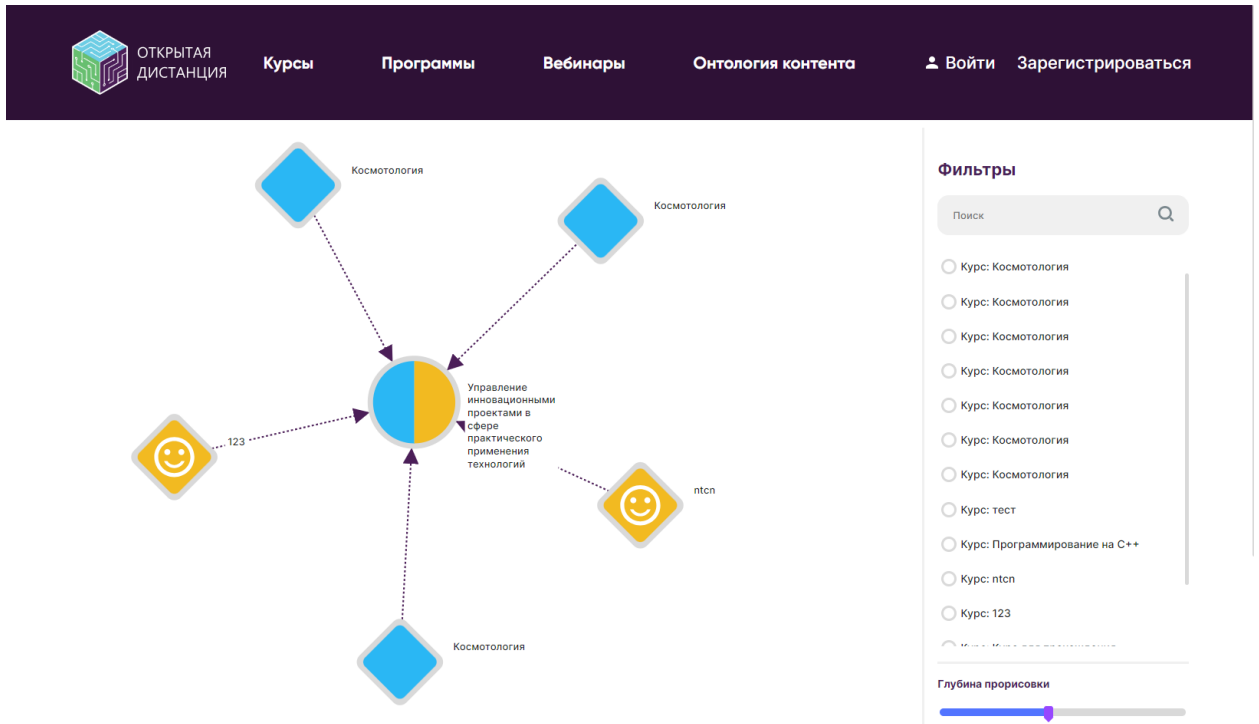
ОТКРЫТАЯ ДИСТАНЦИЯ

Курсы

Программы

Вебинары

Онтология контента

Войти

Зарегистрироваться

Космотология

Космотология

Управление инновационными проектами в сфере практического применения технологий

123

ntcn

Космотология

Фильтры

Поиск

Курс: Космотология

Курс: Космотология

Курс: Космотология

Курс: Космотология

Курс: Космотология

Курс: Космотология

Курс: Космотология

Курс: тест

Курс: Программирование на С++

Курс: ntcn

Курс: 123

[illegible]

Глубина прорисовки